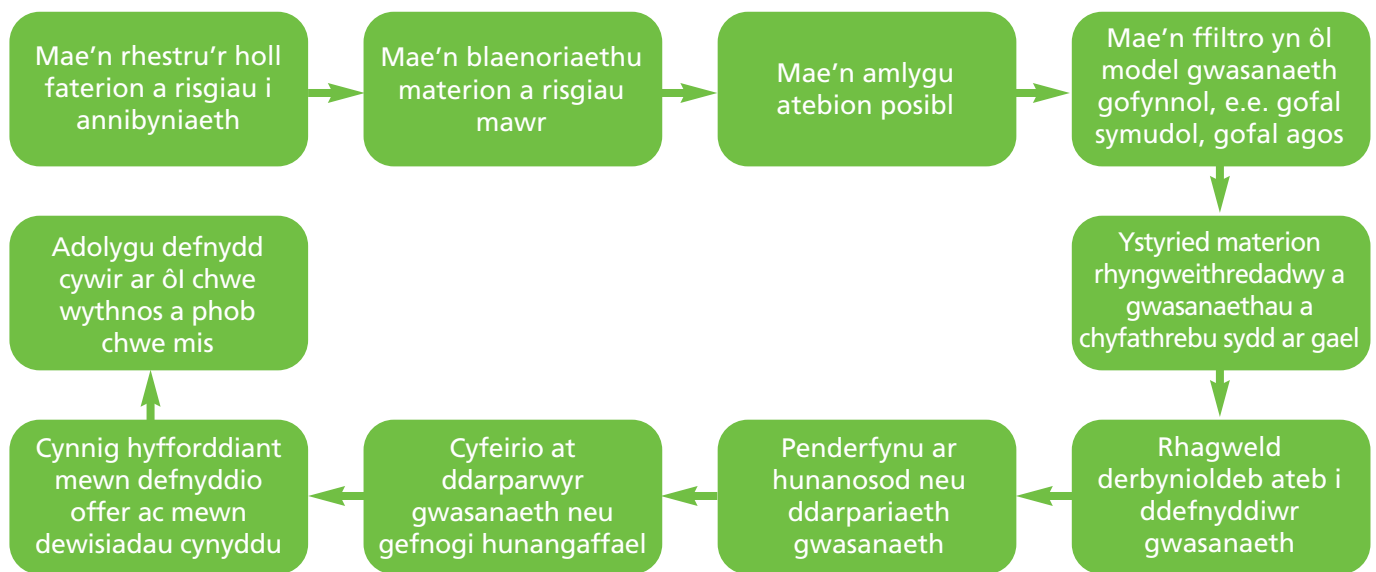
Mae’n rhestru’r holl faterion a risgiau i annibyniaeth

Mae’n blaenoriaethu materion a risgiau mawr

Mae’n amlygu atebion posibl

Mae’n ffiltro yn ôl model gwasanaeth gofynnol, e.e. gofal symudol, gofal agos

Ystyried materion rhyngweithredadwy a gwasanaethau a chyfathrebu sydd ar gael

Rhagweld derbynioldeb ateb i ddefnyddiwr gwasanaeth

Penderfynu ar hunanosod neu ddarpariaeth gwasanaeth

Cyfeirio at ddarparwyr gwasanaeth neu gefnogi hunangaffael

Cynnig hyfforddiant mewn defnyddio offer ac mewn dewisiadau cynyddu

Adolygu defnydd cywir ar ôl chwe wythnos a phob chwe mis